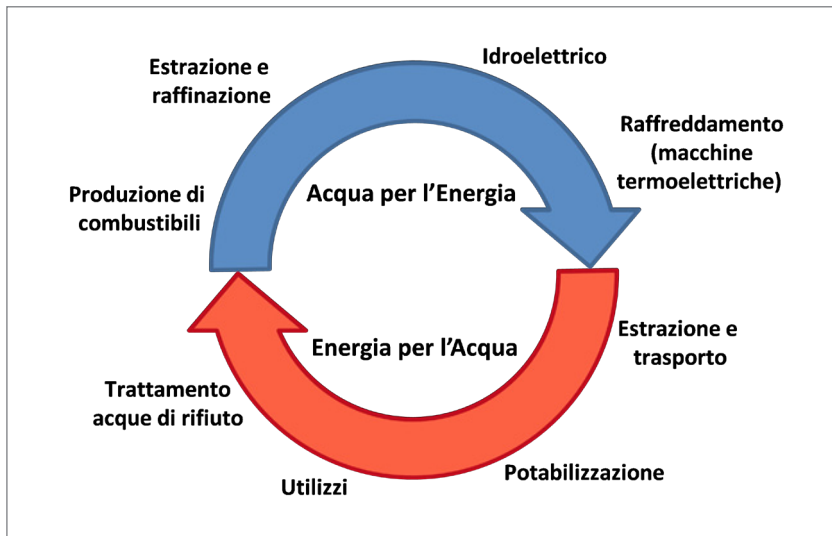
Estrazione e raffinazione

Idroelettrico

Raffreddamento (macchine termoelettriche)

Produzione di combustibili

Acqua per l’Energia

Energia per l’Acqua

Estrazione e trasporto

Trattamento acque di rifiuto

Utilizzi

Potabilizzazione